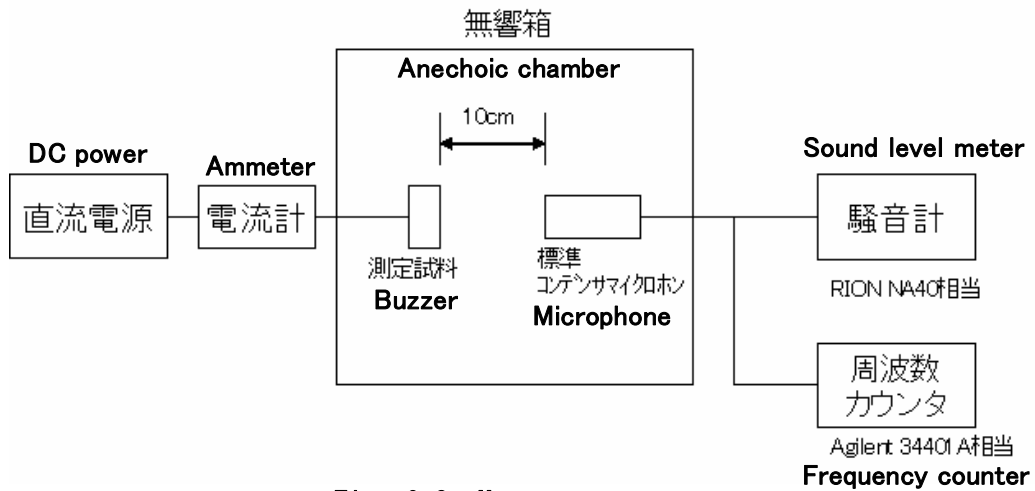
無響箱
Anechoic chamber
10cm
DC power
直流電源
Ammeter
電流計
測定試料
Buzzer
標準
コンデンサマイクロホン
Microphone
Sound level meter
騒音計
RION NA40相当
周波数
カウンタ
Agilent 34401A相当
Frequency counter